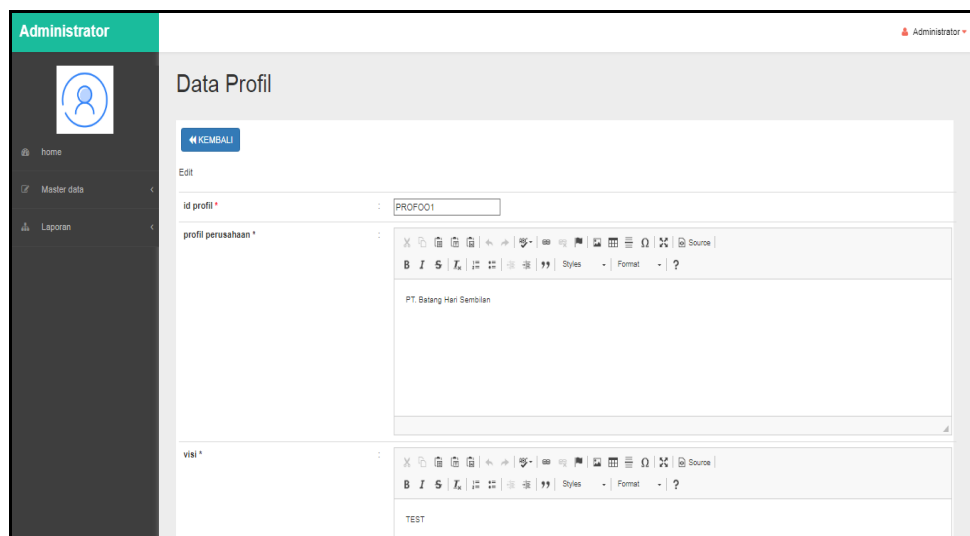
Administrator

Administrator

home

Master data

Laporan

Data Profil

KEMBALI

Edit

id profil * : PROFOO1

profil perusahaan * :

Source

B I S | Styles | Format | ?

PT. Batang Hari Sembilan

visi * :

Source

B I S | Styles | Format | ?

TEST